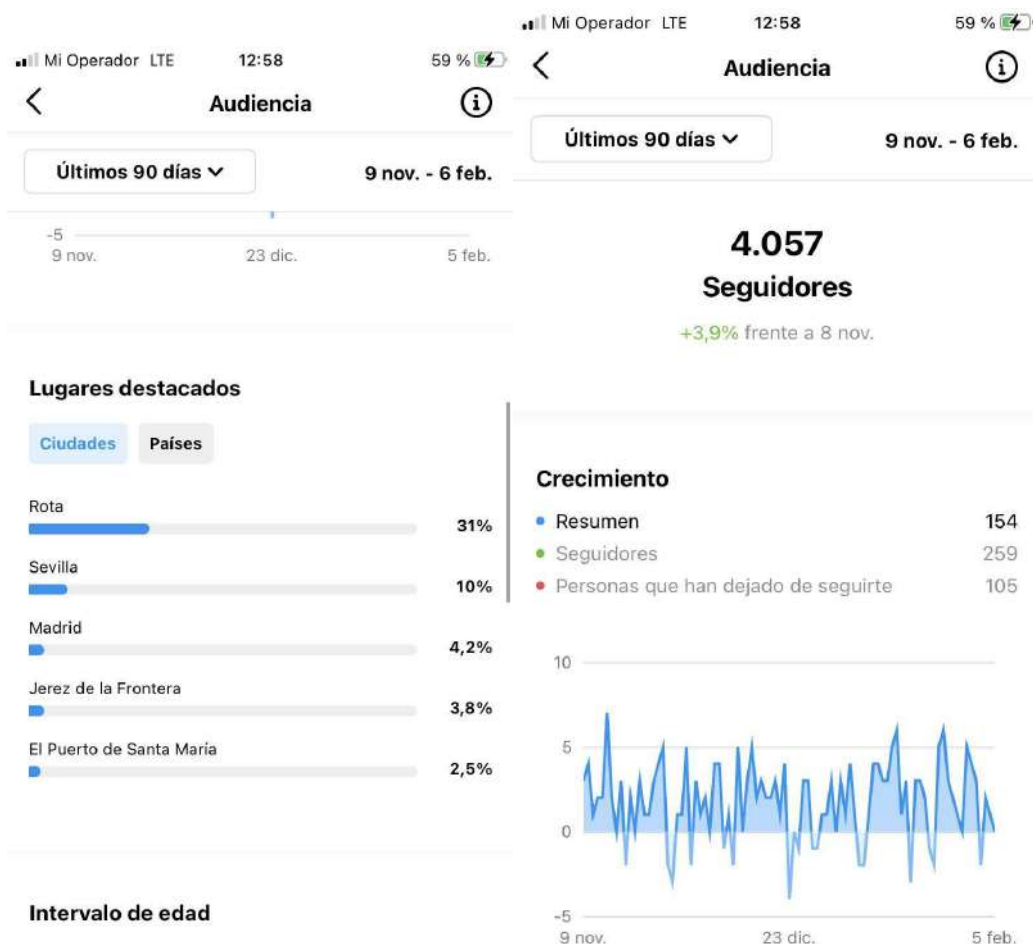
Mi Operador LTE 12:58 59 %

Audiencia

Últimos 90 días

9 nov. - 6 feb.

-5
9 nov. 23 dic. 5 feb.

Lugares destacados

Ciudades Países

| | |
|---|---|
| Rota | 31% |
| Sevilla | 10% |
| Madrid | 4,2% |
| Jerez de la Frontera | 3,8% |
| El Puerto de Santa María | 2,5% |

Intervalo de edad

Mi Operador LTE 12:58 59 %

Audiencia

Últimos 90 días

9 nov. - 6 feb.

4.057
Seguidores
+3,9% frente a 8 nov.

Crecimiento

| | |
|---|---|
| Resumen | 154 |
| Seguidores | 259 |
| Personas que han dejado de seguirte | 105 |

10
5
0
-5
9 nov. 23 dic. 5 feb.